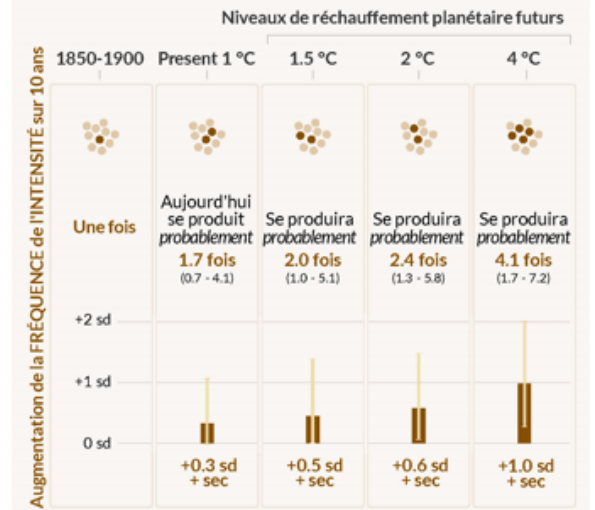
Niveaux de réchauffement planétaire futurs

Augmentation de la FRÉQUENCE de l'INTENSITÉ sur 10 ans

| 1850-1900 | Present 1 °C | 1.5 °C | 2 °C | 4 °C |
|---|---|---|---|---|
| Une fois | Aujourd'hui se produit *probablement* 1.7 fois (0.7 - 4.1) | Se produira *probablement* 2.0 fois (1.0 - 5.1) | Se produira *probablement* 2.4 fois (1.3 - 5.8) | Se produira *probablement* 4.1 fois (1.7 - 7.2) |
| | +0.3 sd + sec | +0.5 sd + sec | +0.6 sd + sec | +1.0 sd + sec |

+2 sd
+1 sd
0 sd